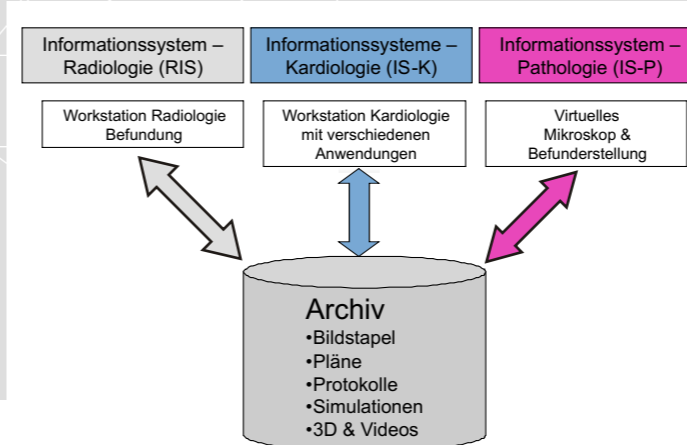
Informationssystem – Radiologie (RIS)

Informationssysteme – Kardiologie (IS-K)

Informationssystem – Pathologie (IS-P)

Workstation Radiologie Befundung

Workstation Kardiologie mit verschiedenen Anwendungen

Virtuelles Mikroskop & Befunderstellung

Archiv
•Bildstapel
•Pläne
•Protokolle
•Simulationen
•3D & Videos